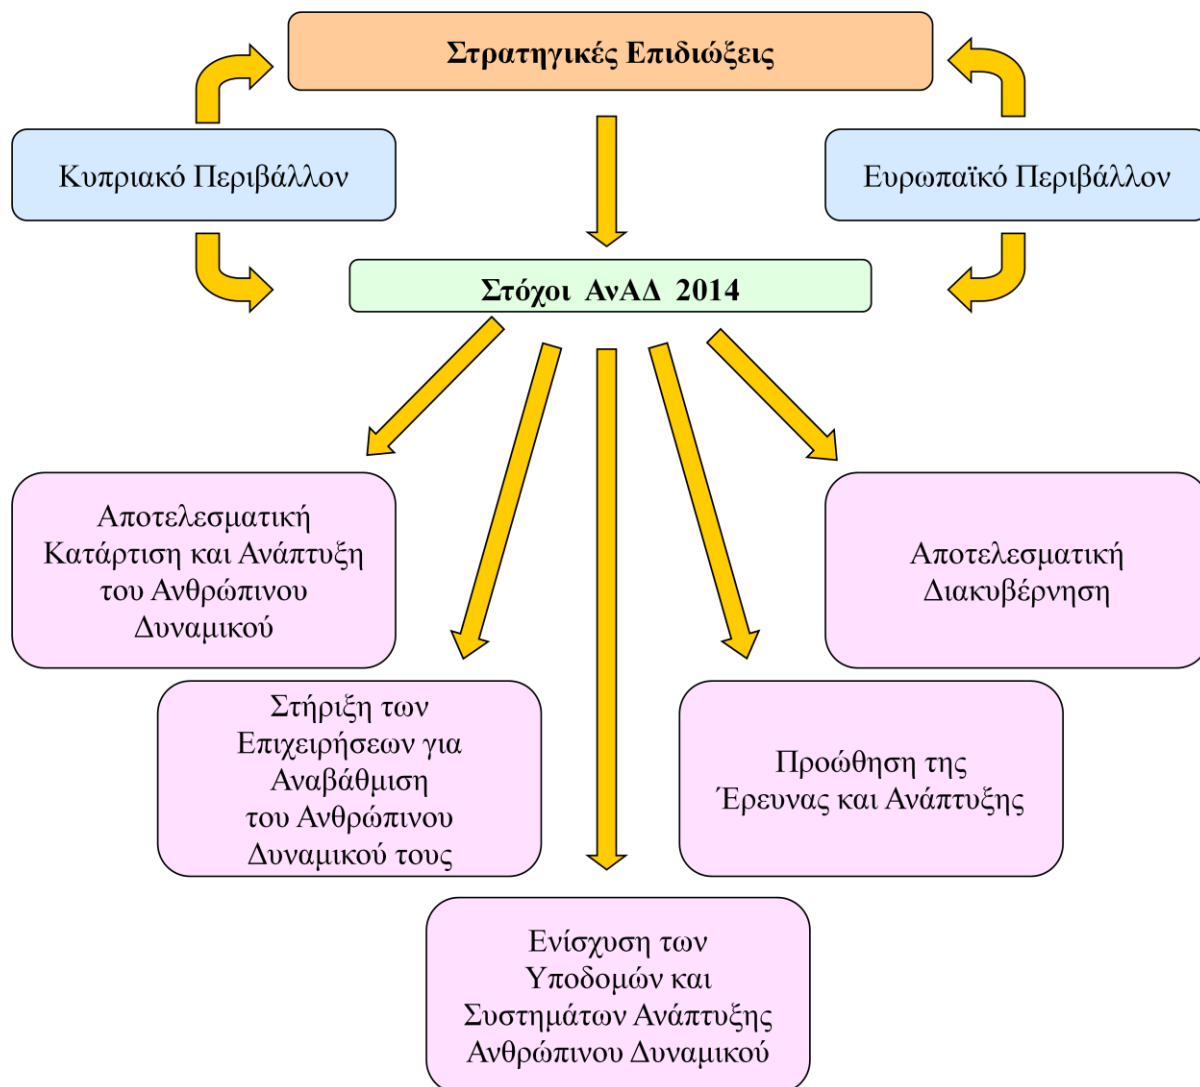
Στρατηγικές Επιδιώξεις

Κυπριακό Περιβάλλον

Ευρωπαϊκό Περιβάλλον

Στόχοι ΑνΑΔ 2014

Αποτελεσματική Κατάρτιση και Ανάπτυξη του Ανθρώπινου Δυναμικού

Αποτελεσματική Διακυβέρνηση

Στήριξη των Επιχειρήσεων για Αναβάθμιση του Ανθρώπινου Δυναμικού τους

Προώθηση της Έρευνας και Ανάπτυξης

Ενίσχυση των Υποδομών και Συστημάτων Ανάπτυξης Ανθρώπινου Δυναμικού